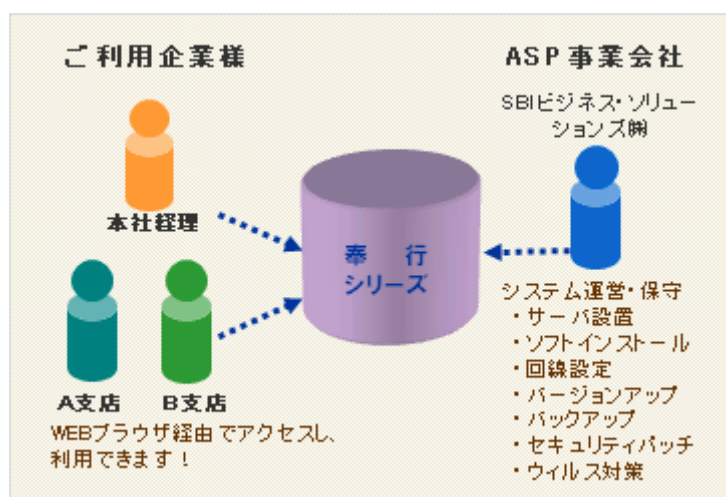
ご利用企業様

ASP事業会社

SBIビジネス･ソリューションズ㈱

本社経理

奉　行
シリーズ

A支店

B支店

WEBブラウザ経由でアクセスし、利用できます！

システム運営･保守
・サーバ設置
・ソフトインストール
・回線設定
・バージョンアップ
・バックアップ
・セキュリティパッチ
・ウィルス対策